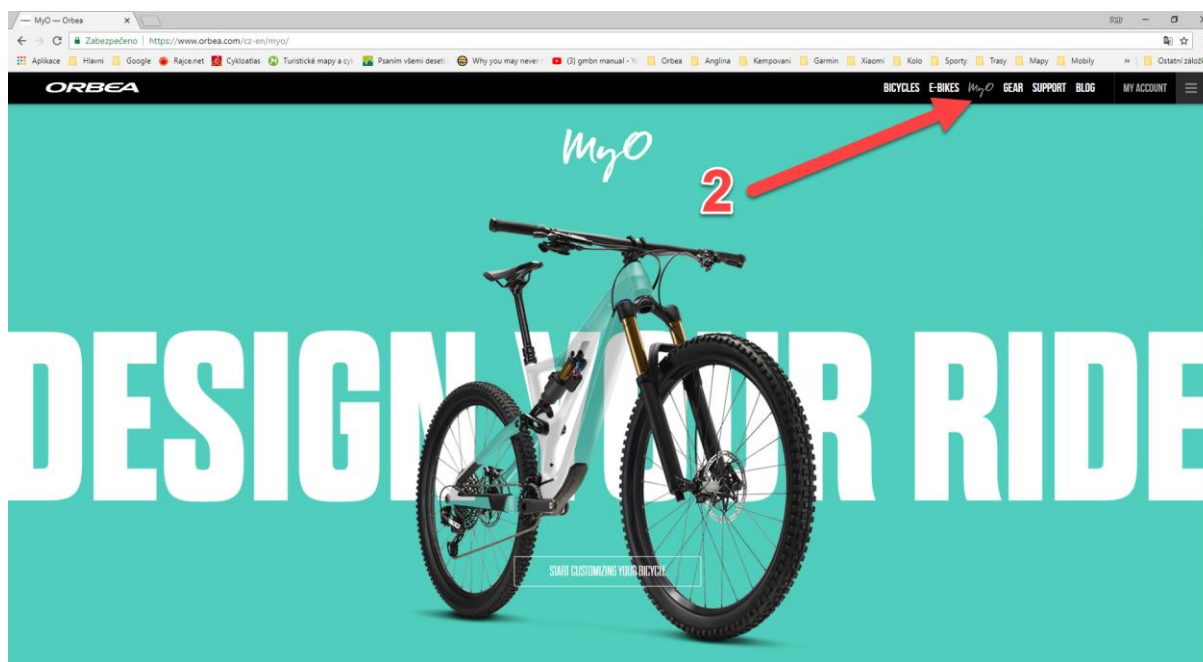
MyO — Orbea

Zabezpečeno | https://www.orbea.com/cz-en/myo/

Aplikace Hlavni Google Rajce.net Cykloatlas Turistické mapy a cy Psaním všemi deseti Why you may never (3) gmbn manual - Orbea Anglina Kempovani Garmin Xiaomi Kolo Sporty Trasy Mapy Mobily » Ostatní záloži

ORBEA

BICYCLES E-BIKES MyO GEAR SUPPORT BLOG MY ACCOUNT

MyO

2

DESIGN YOUR RIDE

START CUSTOMIZING YOUR BICYCLE